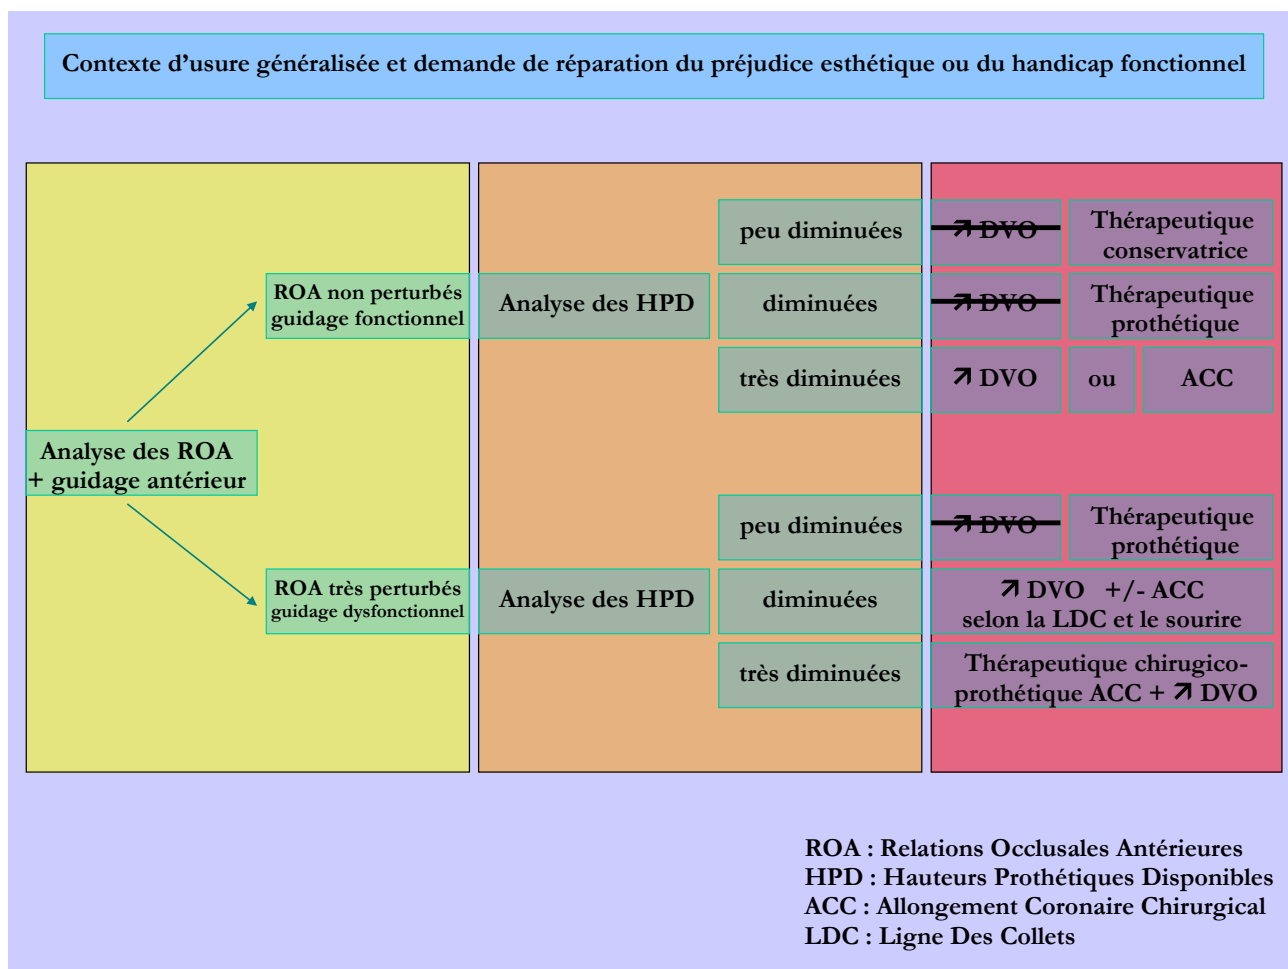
Contexte d'usure généralisée et demande de réparation du préjudice esthétique ou du handicap fonctionnel

Analyse des ROA + guidage antérieur

ROA non perturbés guidage fonctionnel

ROA très perturbés guidage dysfonctionnel

Analyse des HPD

peu diminuées

↗ DVO

Thérapeutique conservatrice

diminuées

↗ DVO

Thérapeutique prothétique

très diminuées

↗ DVO

ou

ACC

Analyse des HPD

peu diminuées

↗ DVO

Thérapeutique prothétique

diminuées

↗ DVO +/- ACC selon la LDC et le sourire

très diminuées

Thérapeutique chirugico-prothétique ACC + ↗ DVO

ROA : Relations Occlusales Antérieures
HPD : Hauteurs Prothétiques Disponibles
ACC : Allongement Coronaire Chirurgical
LDC : Ligne Des Collets